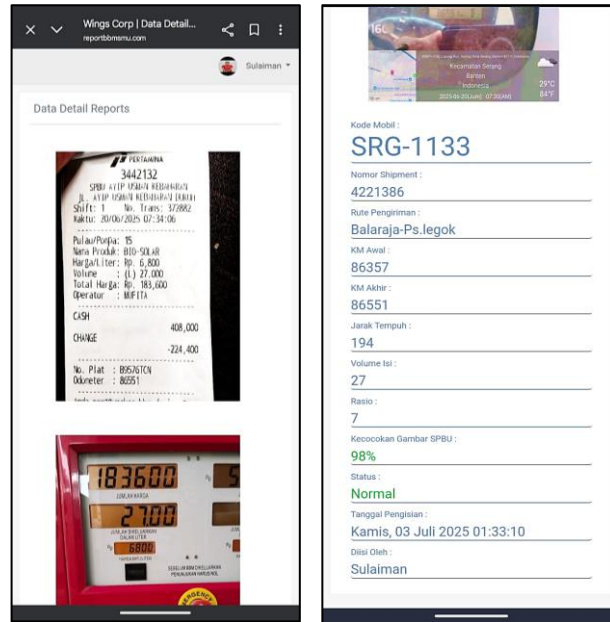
Wings Corp | Data Detail...
reportbbmsmu.com

Sulaiman

Data Detail Reports

PERTAMINA
3442132
SPBU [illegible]
JL. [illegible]
Shift: 1 No. Trans: 372882
Waktu: 20/06/2025 07:34:06

Pulau/Pompa: 15
Nama Produk: BIO-SOLAR
Harga/Liter: Rp. 6,800
Volume : (L) 27.000
Total Harga: Rp. 183,600
Operator : MUFITA

CASH 408,000
CHANGE -224,400

No. Plat : B9576TCN
Odometer : 86551

183600
JUMLAH HARGA
2700
JUMLAH DIKELUARKAN DALAM LITER
6800

Kecamatan Sepang
Banten
Indonesia
2025-06-20 (Jum) 07:35(AM)
25°C
84°F

Kode Mobil :
SRG-1133
Nomor Shipment :
4221386
Rute Pengiriman :
Balaraja-Ps.legok
KM Awal :
86357
KM Akhir :
86551
Jarak Tempuh :
194
Volume Isi :
27
Rasio :
7
Kecocokan Gambar SPBU :
98%
Status :
Normal
Tanggal Pengisian :
Kamis, 03 Juli 2025 01:33:10
Diisi Oleh :
Sulaiman